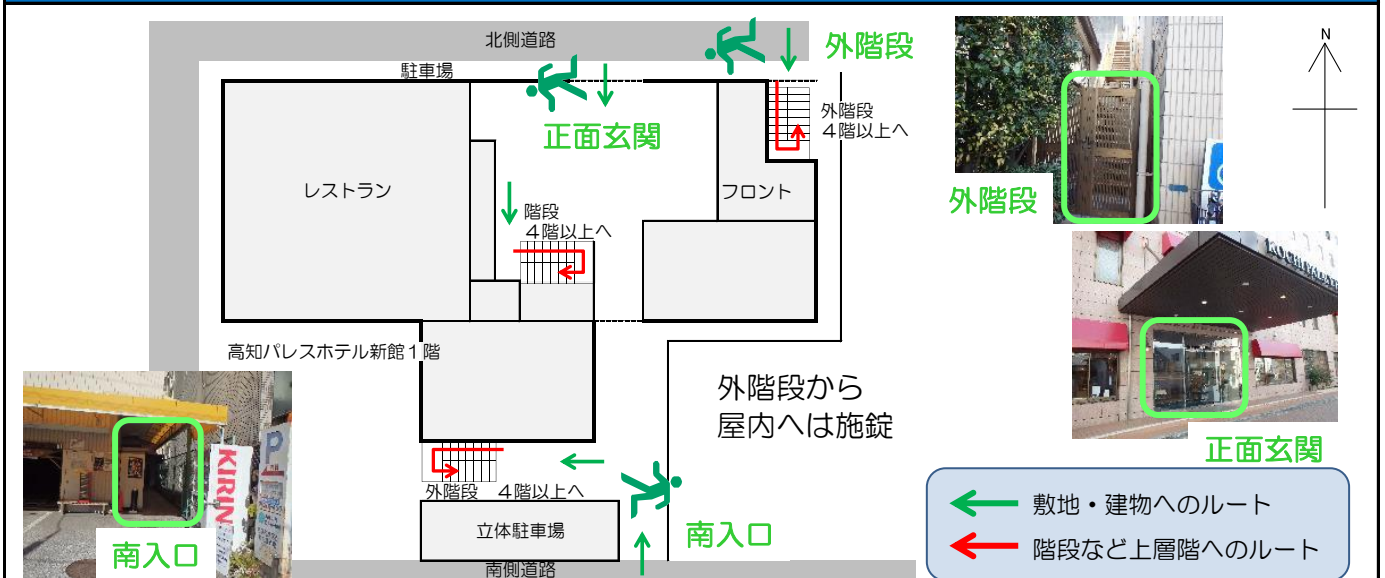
北側道路

駐車場

外階段

正面玄関

外階段
４階以上へ

レストラン

フロント

階段
４階以上へ

外階段

高知パレスホテル新館１階

外階段から
屋内へは施錠

KIRIN

P

外階段　４階以上へ

立体駐車場

南入口

南側道路

南入口

正面玄関

敷地・建物へのルート

階段など上層階へのルート

N